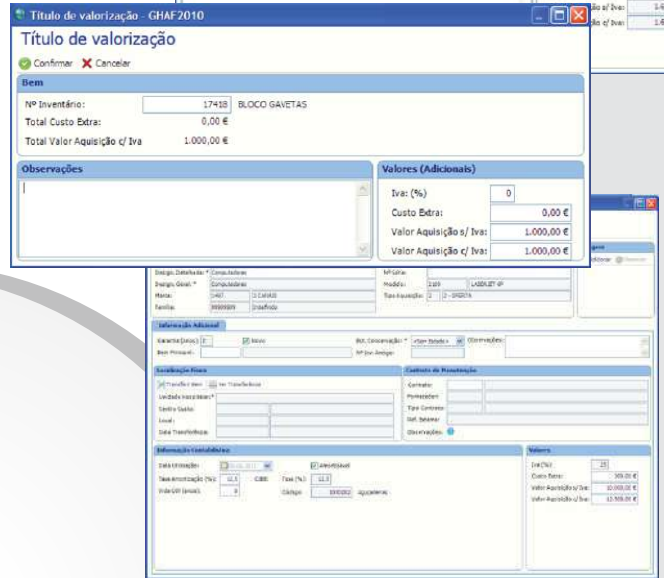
Título de valorização - GHAF2010

Título de valorização

Confirmar Cancelar

Bem

Nº Inventário: 17418 BLOCO GAVETAS

Total Custo Extra: 0,00 €

Total Valor Aquisição c/ Iva 1.000,00 €

Observações

Valores (Adicionais)

Iva: (%) 0

Custo Extra: 0,00 €

Valor Aquisição s/ Iva: 1.000,00 €

Valor Aquisição c/ Iva: 1.000,00 €

ão s/ Iva: 1.4

ão c/ Iva: 1.6

Design. Detalhada: * Computadores

Design. Geral. * Computadores

Marca: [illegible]

Família: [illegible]

Nº Série:

Modelo: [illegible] LASERJET 6P

Tipo Aquisição: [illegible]

Informação Adicional

Garantia (anos): 2 Novo

Bem Principal:

Ent. Concessionária: * <Sem Estado>

Nº Inv. Antigo:

Observações:

Localização Física

Transferir Bem Ver Transferências

Unidade Inventário:*

Centro Custo:

Local:

Data Transferência:

Contrato de Manutenção

Contrato:

Fornecedor:

Tipo Contrato:

Ref. Externa:

Observações:

Informação Contabilística

Data Utilização: Amortizável

Taxa Amortização (%): 12,5 CIBE Taxa (%): 12,5

Vida Útil (anos): 8 Código: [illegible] Aquisições

Valores

Iva (%): 23

Custo Extra: 300,00 €

Valor Aquisição s/ Iva: 10.000,00 €

Valor Aquisição c/ Iva: 12.300,00 €